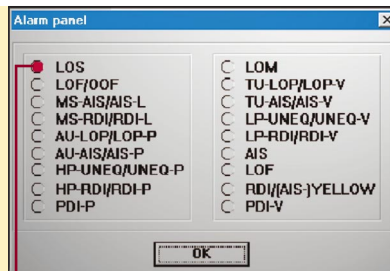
Alarm panel

LOS
LOF/OOF
MS-AIS/AIS-L
MS-RDI/RDI-L
AU-LOP/LOP-P
AU-AIS/AIS-P
HP-UNEQ/UNEQ-P
HP-RDI/RDI-P
PDI-P

LOM
TU-LOP/LOP-V
TU-AIS/AIS-V
LP-UNEQ/UNEQ-V
LP-RDI/RDI-V
AIS
LOF
RDI/(AIS-)YELLOW
PDI-V

OK